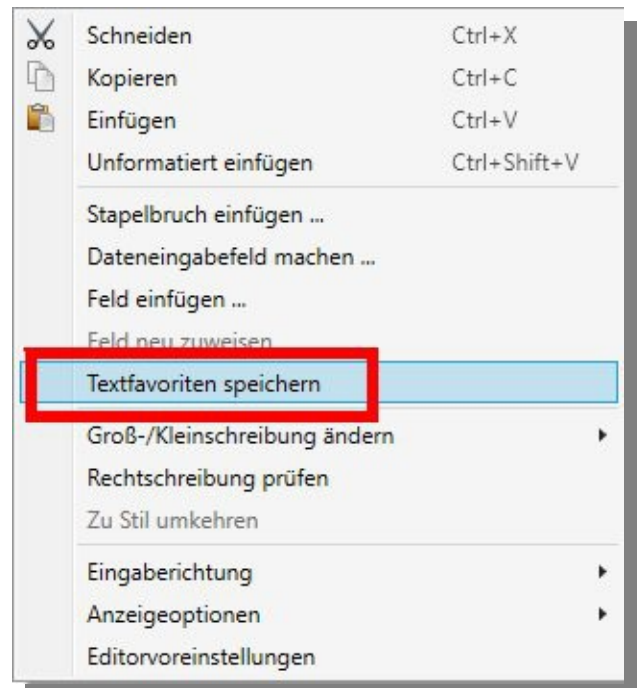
Schneiden Ctrl+X
Kopieren Ctrl+C
Einfügen Ctrl+V
Unformatiert einfügen Ctrl+Shift+V

Stapelbruch einfügen ...
Dateneingabefeld machen ...
Feld einfügen ...
Feld neu zuweisen
Textfavoriten speichern
Groß-/Kleinschreibung ändern
Rechtschreibung prüfen
Zu Stil umkehren

Eingaberichtung
Anzeigeoptionen
Editorvoreinstellungen